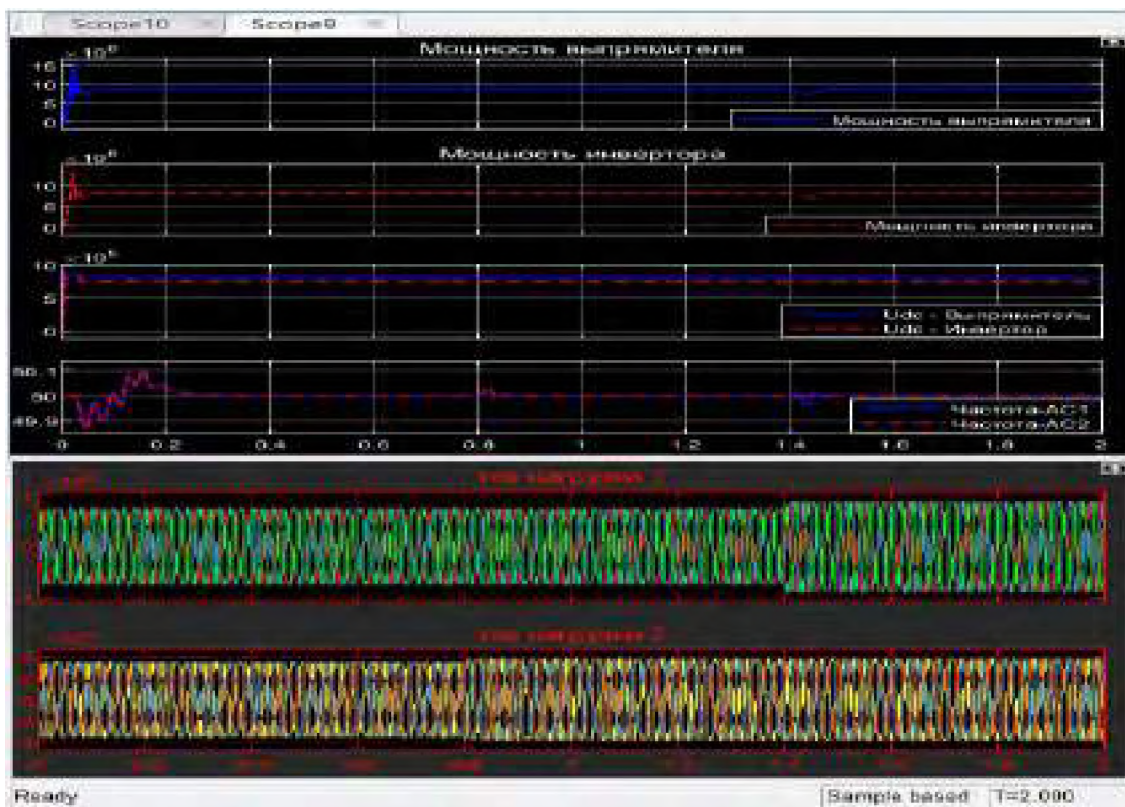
Scope10 Scope9

Мощность выпрямителя
$\times 10^8$
15
10
5
0
Мощность выпрямителя

Мощность инвертора
$\times 10^8$
10
5
0
Мощность инвертора

$\times 10^5$
10
5
0
Udc - Выпрямитель
Udc - Инвертор

50.1
50
49.9
Частота-AC1
Частота-AC2
0 0.2 0.4 0.6 0.8 1 1.2 1.4 1.6 1.8 2

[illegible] нагрузки 1

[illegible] нагрузки 2

Ready
Sample based T=2.000